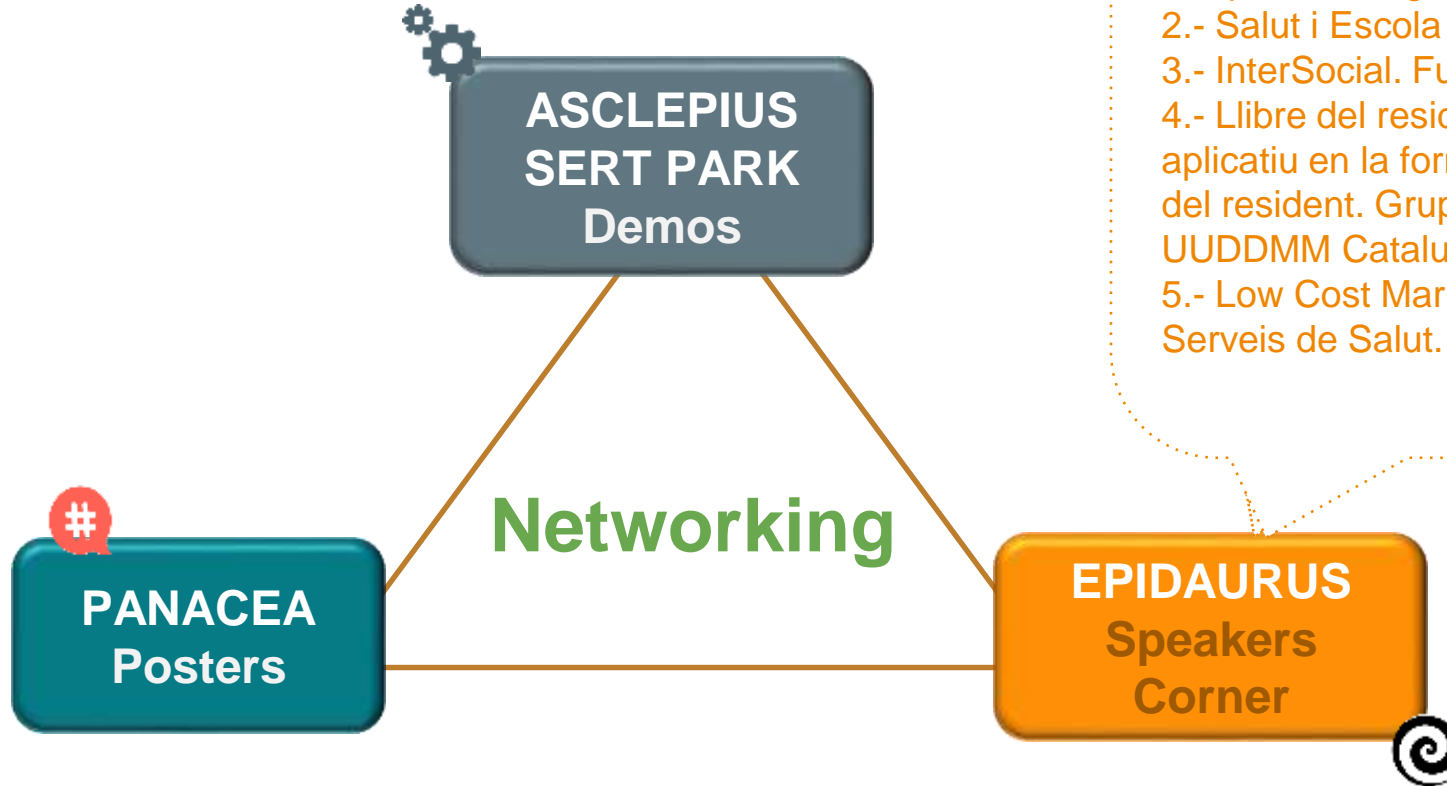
2.- Salut i Escola
3.- InterSocial. Fu
4.- Llibre del resid
aplicatiu en la for
del resident. Grup
UUDDMM Catalu
5.- Low Cost Mar
Serveis de Salut.

ASCLEPIUS SERT PARK Demos

Networking

PANACEA Posters

EPIDAURUS Speakers Corner